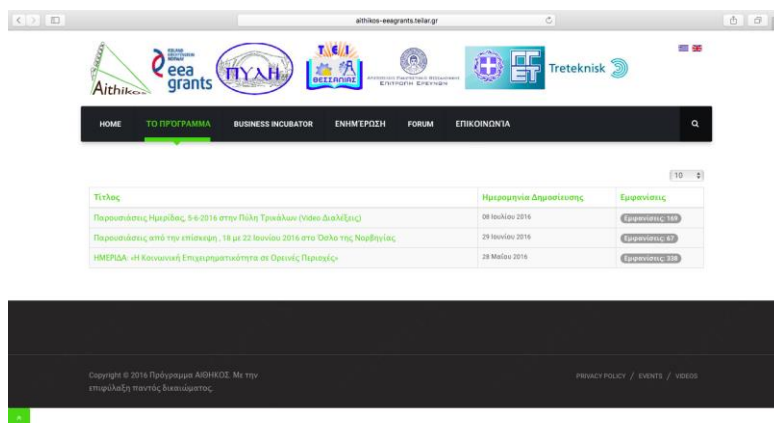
aithikos-eeagrants.teilar.gr

Aithikos eea grants ΠΥΛΗ ΘΕΣΣΑΛΙΑΣ Treteknisk

HOME ΤΟ ΠΡΟΓΡΑΜΜΑ BUSINESS INCUBATOR ΕΝΗΜΕΡΩΣΗ FORUM ΕΠΙΚΟΙΝΩΝΙΑ

10

| Τίτλος | Ημερομηνία Δημοσίευσης | Εμφανίσεις |
|---|---|---|
| Παρουσιάσεις Ημερίδας, 5-6-2016 στην Πύλη Τρικάλων (Video Διαλέξεις) | 08 Ιουλίου 2016 | Εμφανίσεις: 169 |
| Παρουσιάσεις από την επίσκεψη , 18 με 22 Ιουνίου 2016 στο Όσλο της Νορβηγίας | 29 Ιουνίου 2016 | Εμφανίσεις: 67 |
| ΗΜΕΡΙΔΑ: «Η Κοινωνική Επιχειρηματικότητα σε Ορεινές Περιοχές» | 28 Μαΐου 2016 | Εμφανίσεις: 338 |

Copyright © 2016 Πρόγραμμα ΑΙΘΗΚΟΣ. Με την επιφύλαξη παντός δικαιώματος.

PRIVACY POLICY / EVENTS / VIDEOS